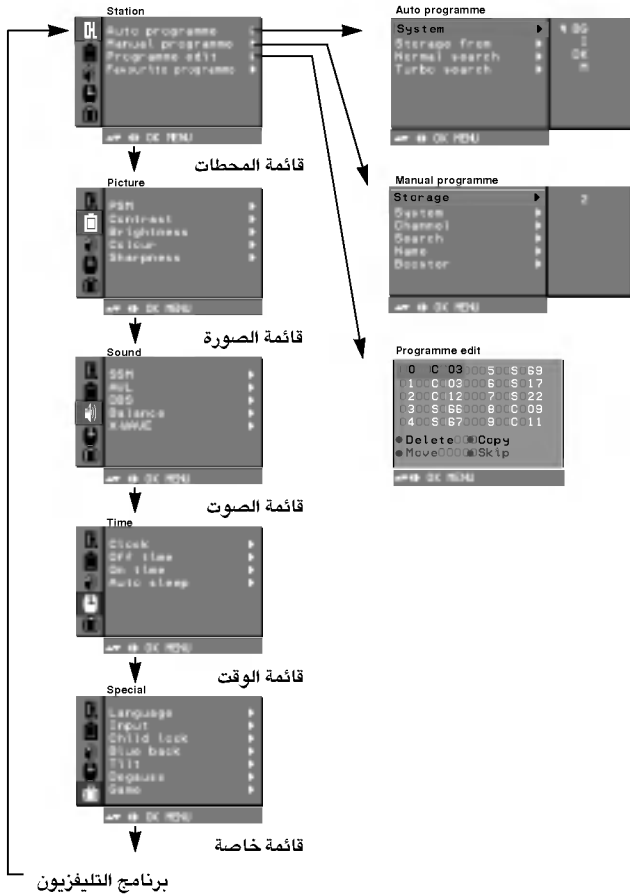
Station
CH
Auto programme
Manual programme
Programme edit
Favourite programme
OK MENU

قائمة المحطات

Picture
PSM
Contrast
Brightness
Colour
Sharpness
OK MENU

قائمة الصورة

Sound
SSM
AVL
DBS
Balance
X-WAVE
OK MENU

قائمة الصوت

Time
Clock
Off time
On time
Auto sleep
OK MENU

قائمة الوقت

Special
Language
Input
Child lock
Blue back
Tilt
Degauss
Game
OK MENU

قائمة خاصة

برنامج التليفزيون

Auto programme
System
Storage from
Normal search
Turbo search
BG
I
DK
M
OK MENU

Manual programme
Storage
System
Channel
Search
Name
Booster
2

Programme edit
| | | | | |
|---|---|---|---|---|
| 0 | C 03 | 5 | S 69 |
| 1 | C 03 | 6 | S 17 |
| 2 | C 12 | 7 | S 22 |
| 3 | S 66 | 8 | C 09 |
| 4 | S 67 | 9 | C 11 |

Delete Copy
Move Skip
OK MENU